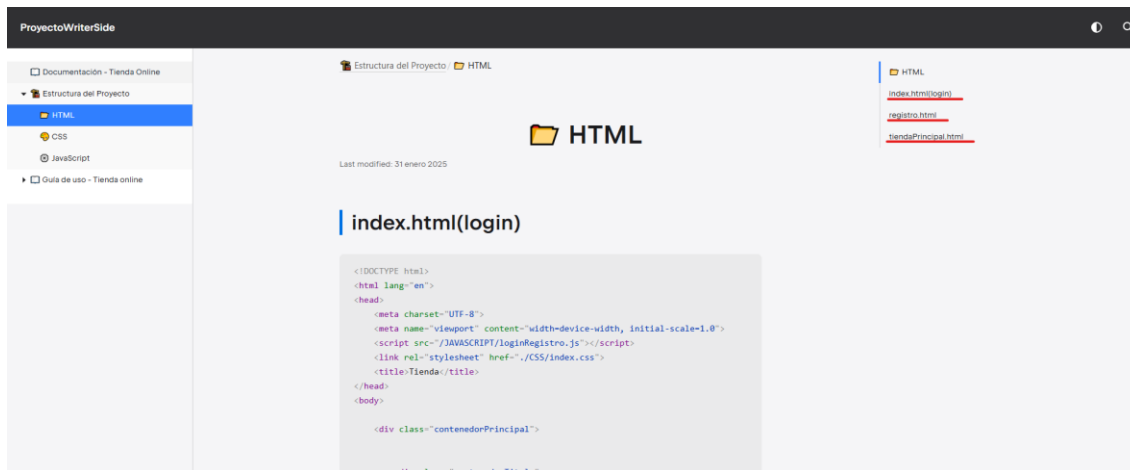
ProyectoWriterSide

Documentación - Tienda Online
Estructura del Proyecto
HTML
CSS
JavaScript
Guía de uso - Tienda online

Estructura del Proyecto / HTML

HTML

Last modified: 31 enero 2025

index.html(login)

```
<!DOCTYPE html>
<html lang="en">
<head>
    <meta charset="UTF-8">
    <meta name="viewport" content="width=device-width, initial-scale=1.0">
    <script src="/JAVASCRIPT/loginRegistro.js"></script>
    <link rel="stylesheet" href="./CSS/index.css">
    <title>Tienda</title>
</head>
<body>

    <div class="contenedorPrincipal">
```

HTML
index.html(login)
registro.html
tiendaPrincipal.html